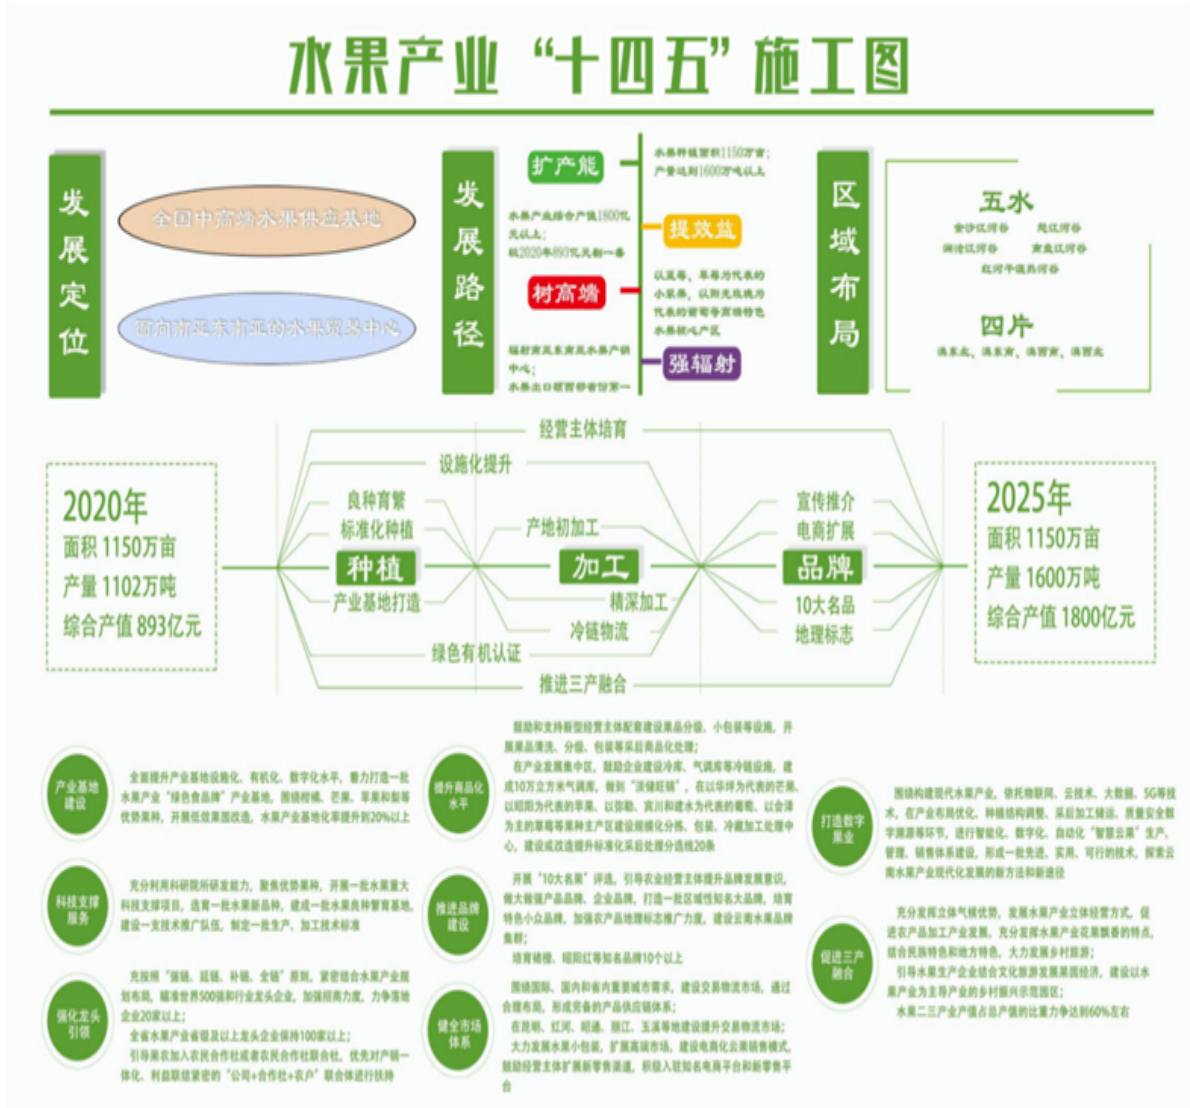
水果产业“十四五”施工图

发展定位

全国中高端水果供应基地

面向南亚东南亚的水果贸易中心

发展路径

扩产能

水果种植面积1150万亩；产量达到1600万吨以上

提效益

水果产业综合产值1800亿元以上；较2020年893亿元翻一番

树高端

以蓝莓、草莓为代表的小浆果，以阳光玫瑰为代表的葡萄等高端特色水果核心产区

强辐射

辐射南亚东南亚水果产销中心；水果出口额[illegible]

区域布局

五水

金沙江河谷　怒江河谷
澜沧江河谷　南盘江河谷
红河干流热河谷

四片

滇东北、滇东南、滇西南、滇西北

经营主体培育

设施化提升

良种育繁

标准化种植

种植

产业基地打造

产地初加工

加工

精深加工

冷链物流

宣传推介

电商扩展

品牌

10大名品

地理标志

绿色有机认证

推进三产融合

2020年
面积 1150万亩
产量 1102万吨
综合产值 893亿元

2025年
面积 1150万亩
产量 1600万吨
综合产值 1800亿元

产业基地建设

全面提升产业基地设施化、有机化、数字化水平，着力打造一批水果产业“绿色食品牌”产业基地，围绕柑橘、芒果、苹果和新等优势果种，开展低效果园改造，水果产业基地化率提升到20%以上

科技支撑服务

充分利用科研院所研发能力，聚焦优势果种，开展一批水果重大科技支撑项目，选育一批水果新品种，建成一批水果良种繁育基地，建设一支技术推广队伍，制定一批生产、加工技术标准

强化龙头引领

充按照“强链、延链、补链、全链”原则，紧密结合水果产业规划布局，瞄准世界500强和行业龙头企业，加强招商力度，力争落地企业20家以上；
全省水果产业省级及以上龙头企业保持100家以上；
引导果农加入农民合作社或者农民合作社联合社，优先对产销一体化、利益联结紧密的“公司+合作社+农户”联合体进行扶持

提升商品化水平

鼓励和支持新型经营主体配套建设果品分级、小包装等设施，开展果品清洗、分级、包装等采后商品化处理；
在产业发展集中区，鼓励企业建设冷库、气调库等冷链设施，建成10万立方米气调库，做到“淡储旺销”，在以芒果为代表的芒果，以昭通为代表的苹果、以弥勒、宾川和建水为代表的葡萄、以会泽为主的草莓等果种主产区建设规模化分拣、包装、冷藏加工处理中心，建设或改造提升标准化采后处理分选线20条

推进品牌建设

开展“10大名果”评选，引导农业经营主体提升品牌发展意识，做大做强产品品牌、企业品牌，打造一批区域性知名大品牌，培育特色小众品牌，加强农产品地理标志推广力度，建设云南水果品牌集群；
培育褚橙、昭阳红等知名品牌10个以上

健全市场体系

围绕国际、国内和省内重要城市需求，建设交易物流市场，通过合理布局，形成完善的产品供应链体系；
在昆明、红河、昭通、丽江、玉溪等地建设提升交易物流市场；
大力发展水果小包装，扩展高端市场，建设电商化云果销售模式，鼓励经营主体扩展新零售渠道，积极入驻知名电商平台和新零售平台

打造数字果业

围绕构建现代水果产业，依托物联网、云技术、大数据、5G等技术，在产业布局优化、种植结构调整、采后加工储运、质量安全数字溯源等环节，进行智能化、数字化、自动化“智慧云果”生产、管理、销售体系建设，形成一批先进、实用、可行的技术，探索云南水果产业现代化发展的新方法和新途径

促进三产融合

充分发挥立体气候优势，发展水果产业立体经营方式，促进农产品加工产业发展，充分发挥水果产业花果飘香的特点，结合民族特色和地方特色，大力发展乡村旅游；
引导水果生产企业结合文化旅游发展果园经济，建设以水果产业为主导产业的乡村振兴示范园区；
水果二三产业产值占总产值的比重力争达到60%左右